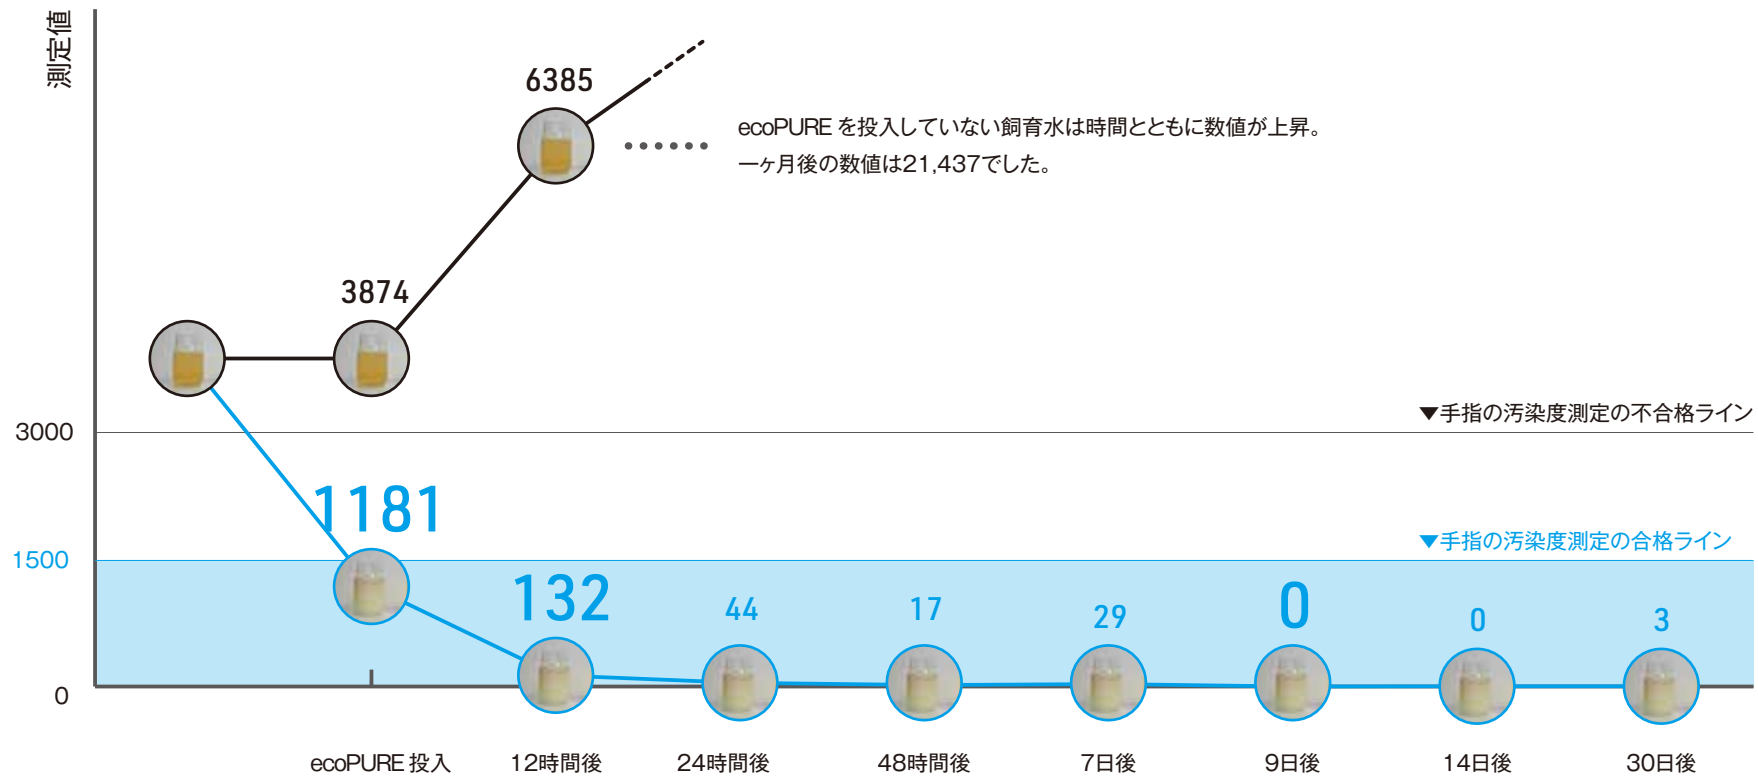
測定値

6385

ecoPURE を投入していない飼育水は時間とともに数値が上昇。
一ヶ月後の数値は21,437でした。

3874

▼手指の汚染度測定の不合格ライン

3000

1181

▼手指の汚染度測定の合格ライン

1500

132

44

17

29

0

0

3

0

ecoPURE 投入

12時間後

24時間後

48時間後

7日後

9日後

14日後

30日後